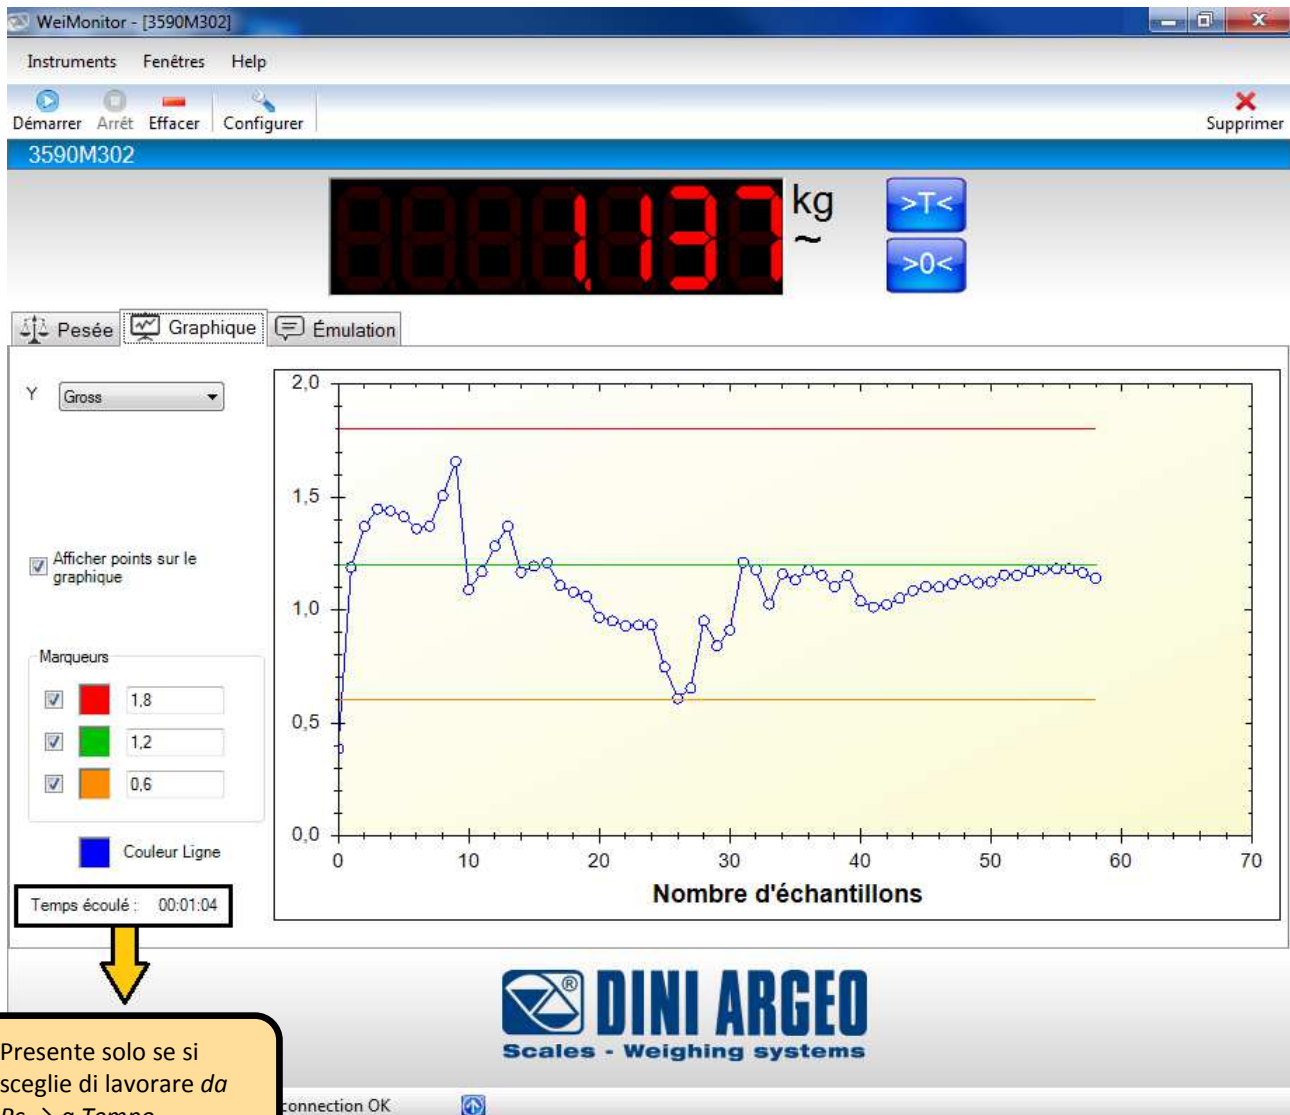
WeiMonitor - [3590M302]

Instruments Fenêtres Help

Démarrer Arrêt Effacer Configurer

Supprimer

3590M302

1,137 kg
~

>T<
>0<

Pesée Graphique Émulation

Y Gross

Afficher points sur le graphique

Marqueurs
1,8
1,2
0,6

Couleur Ligne

Temps écoulé : 00:01:04

2,0
1,5
1,0
0,5
0,0
0 10 20 30 40 50 60 70
Nombre d'échantillons

DINI ARGEO
Scales - Weighing systems

Presente solo se si sceglie di lavorare *da* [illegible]

connection OK